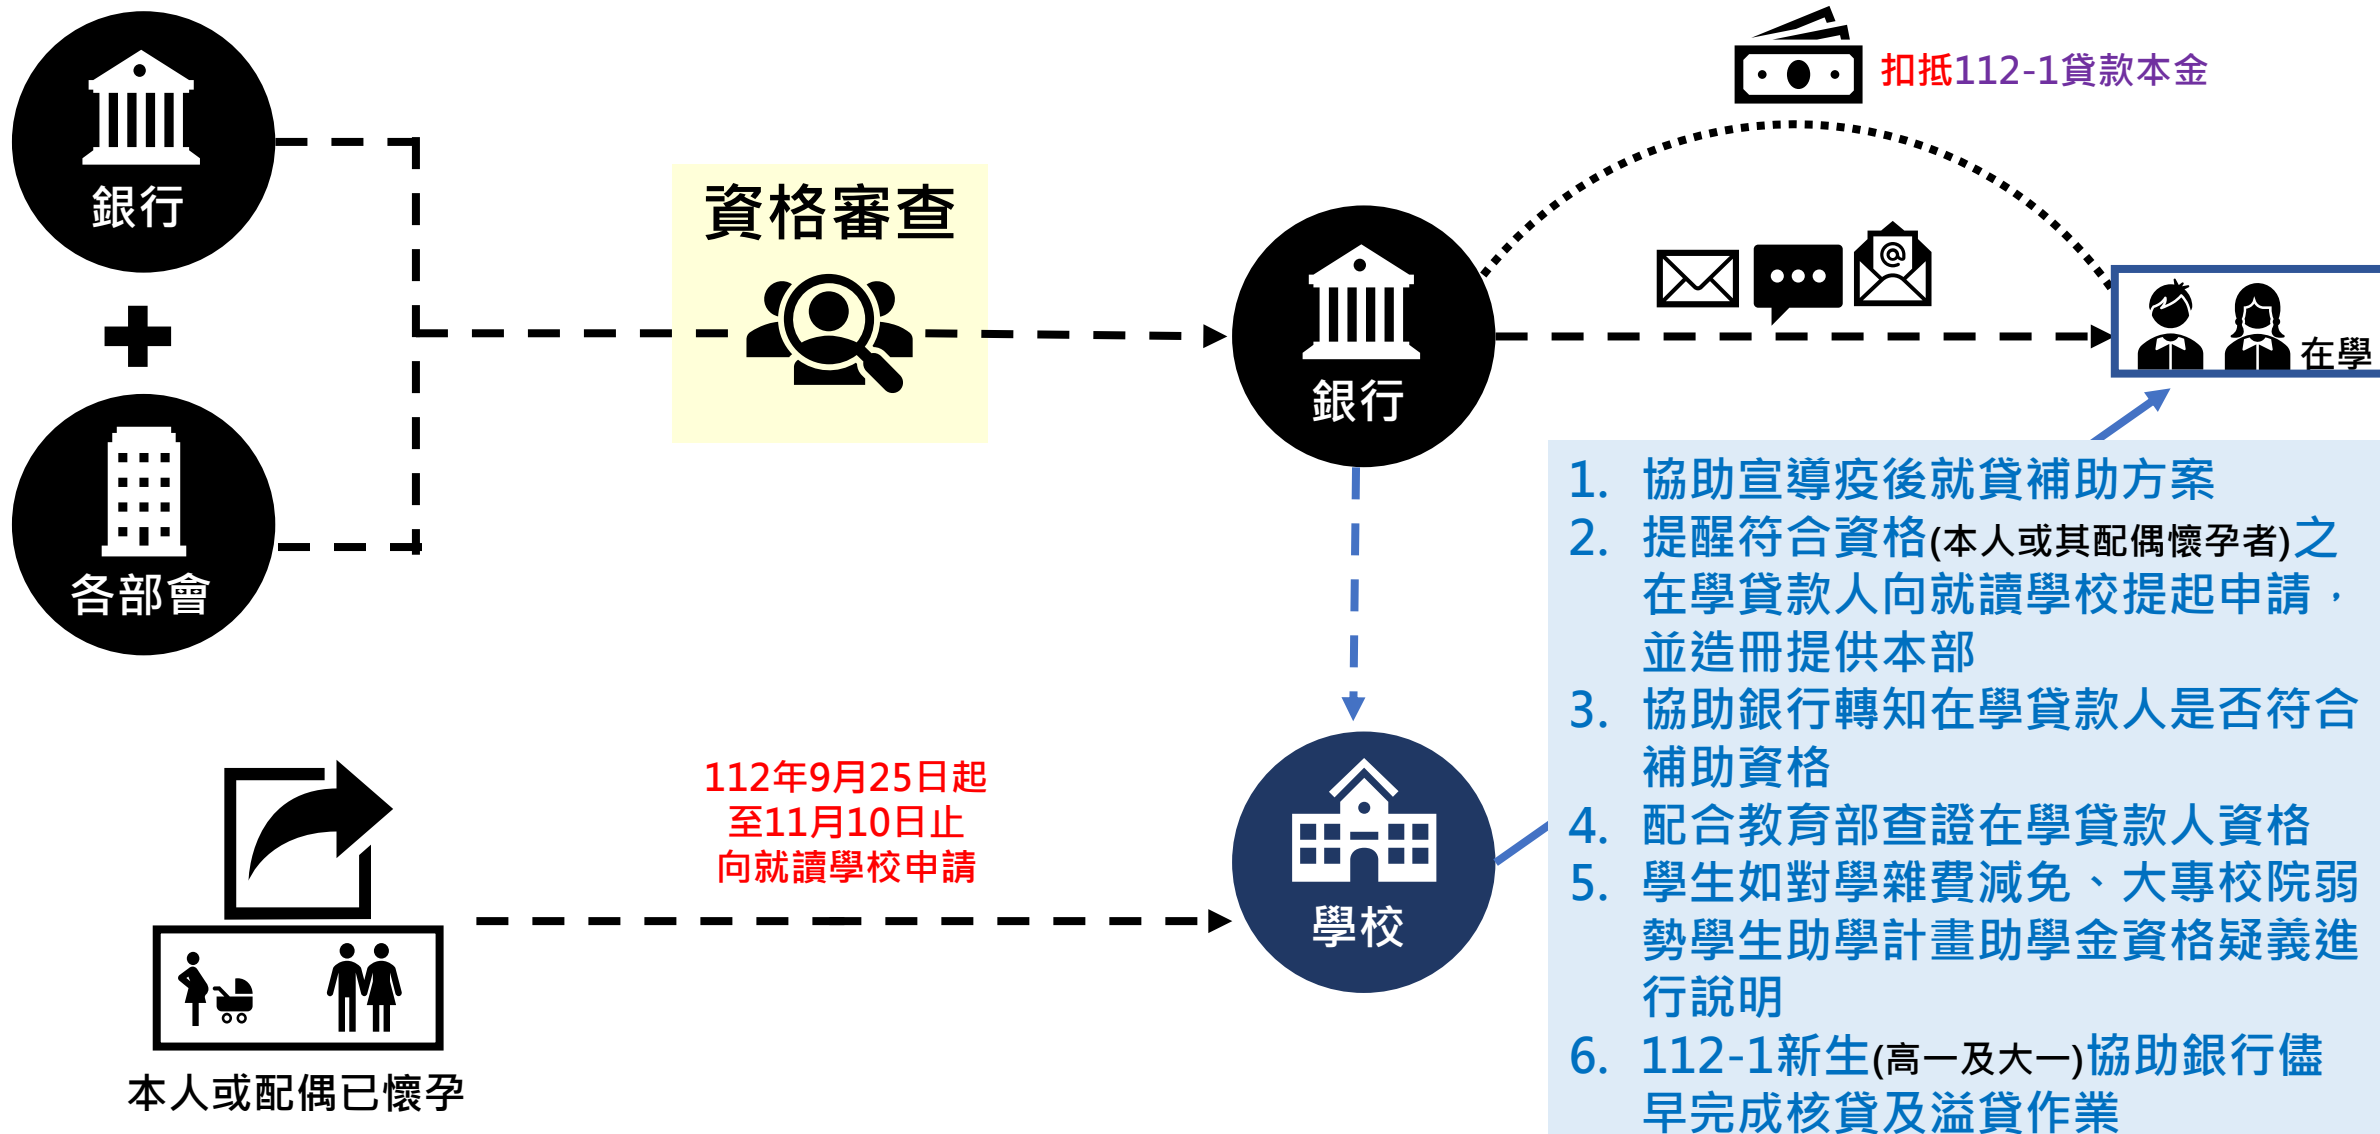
銀行

各部會

資格審查

扣抵112-1貸款本金

銀行

在學

1. 協助宣導疫後就貸補助方案
2. 提醒符合資格(本人或其配偶懷孕者)之在學貸款人向就讀學校提起申請，並造冊提供本部
3. 協助銀行轉知在學貸款人是否符合補助資格
4. 配合教育部查證在學貸款人資格
5. 學生如對學雜費減免、大專校院弱勢學生助學計畫助學金資格疑義進行說明
6. 112-1新生(高一及大一)協助銀行儘早完成核貸及溢貸作業

112年9月25日起
至11月10日止
向就讀學校申請

學校

本人或配偶已懷孕